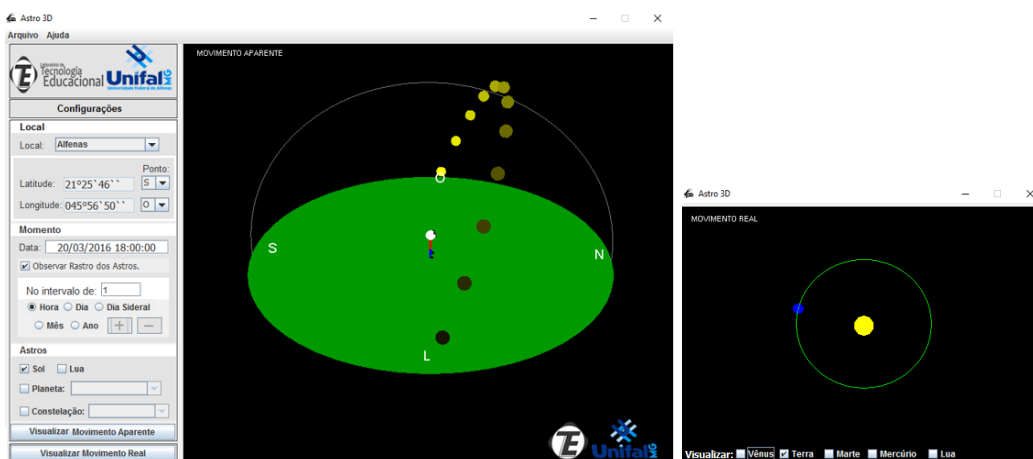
Astro 3D

Arquivo Ajuda

Laboratório de Tecnologia Educacional Unifal MG Universidade Federal de Alfenas

Configurações

Local

Local: Alfenas

Ponto:

Latitude: 21°25`46`` S

Longitude: 045°56`50`` O

Momento

Data: 20/03/2016 18:00:00

Observar Rastro dos Astros.

No intervalo de: 1

Hora Dia Dia Sideral

Mês Ano + —

Astros

Sol Lua

Planeta:

Constelação:

Visualizar Movimento Aparente

Visualizar Movimento Real

MOVIMENTO APARENTE

O

S

N

L

Unifal MG

Astro 3D

MOVIMENTO REAL

Visualizar: Vênus Terra Marte Mercúrio Lua